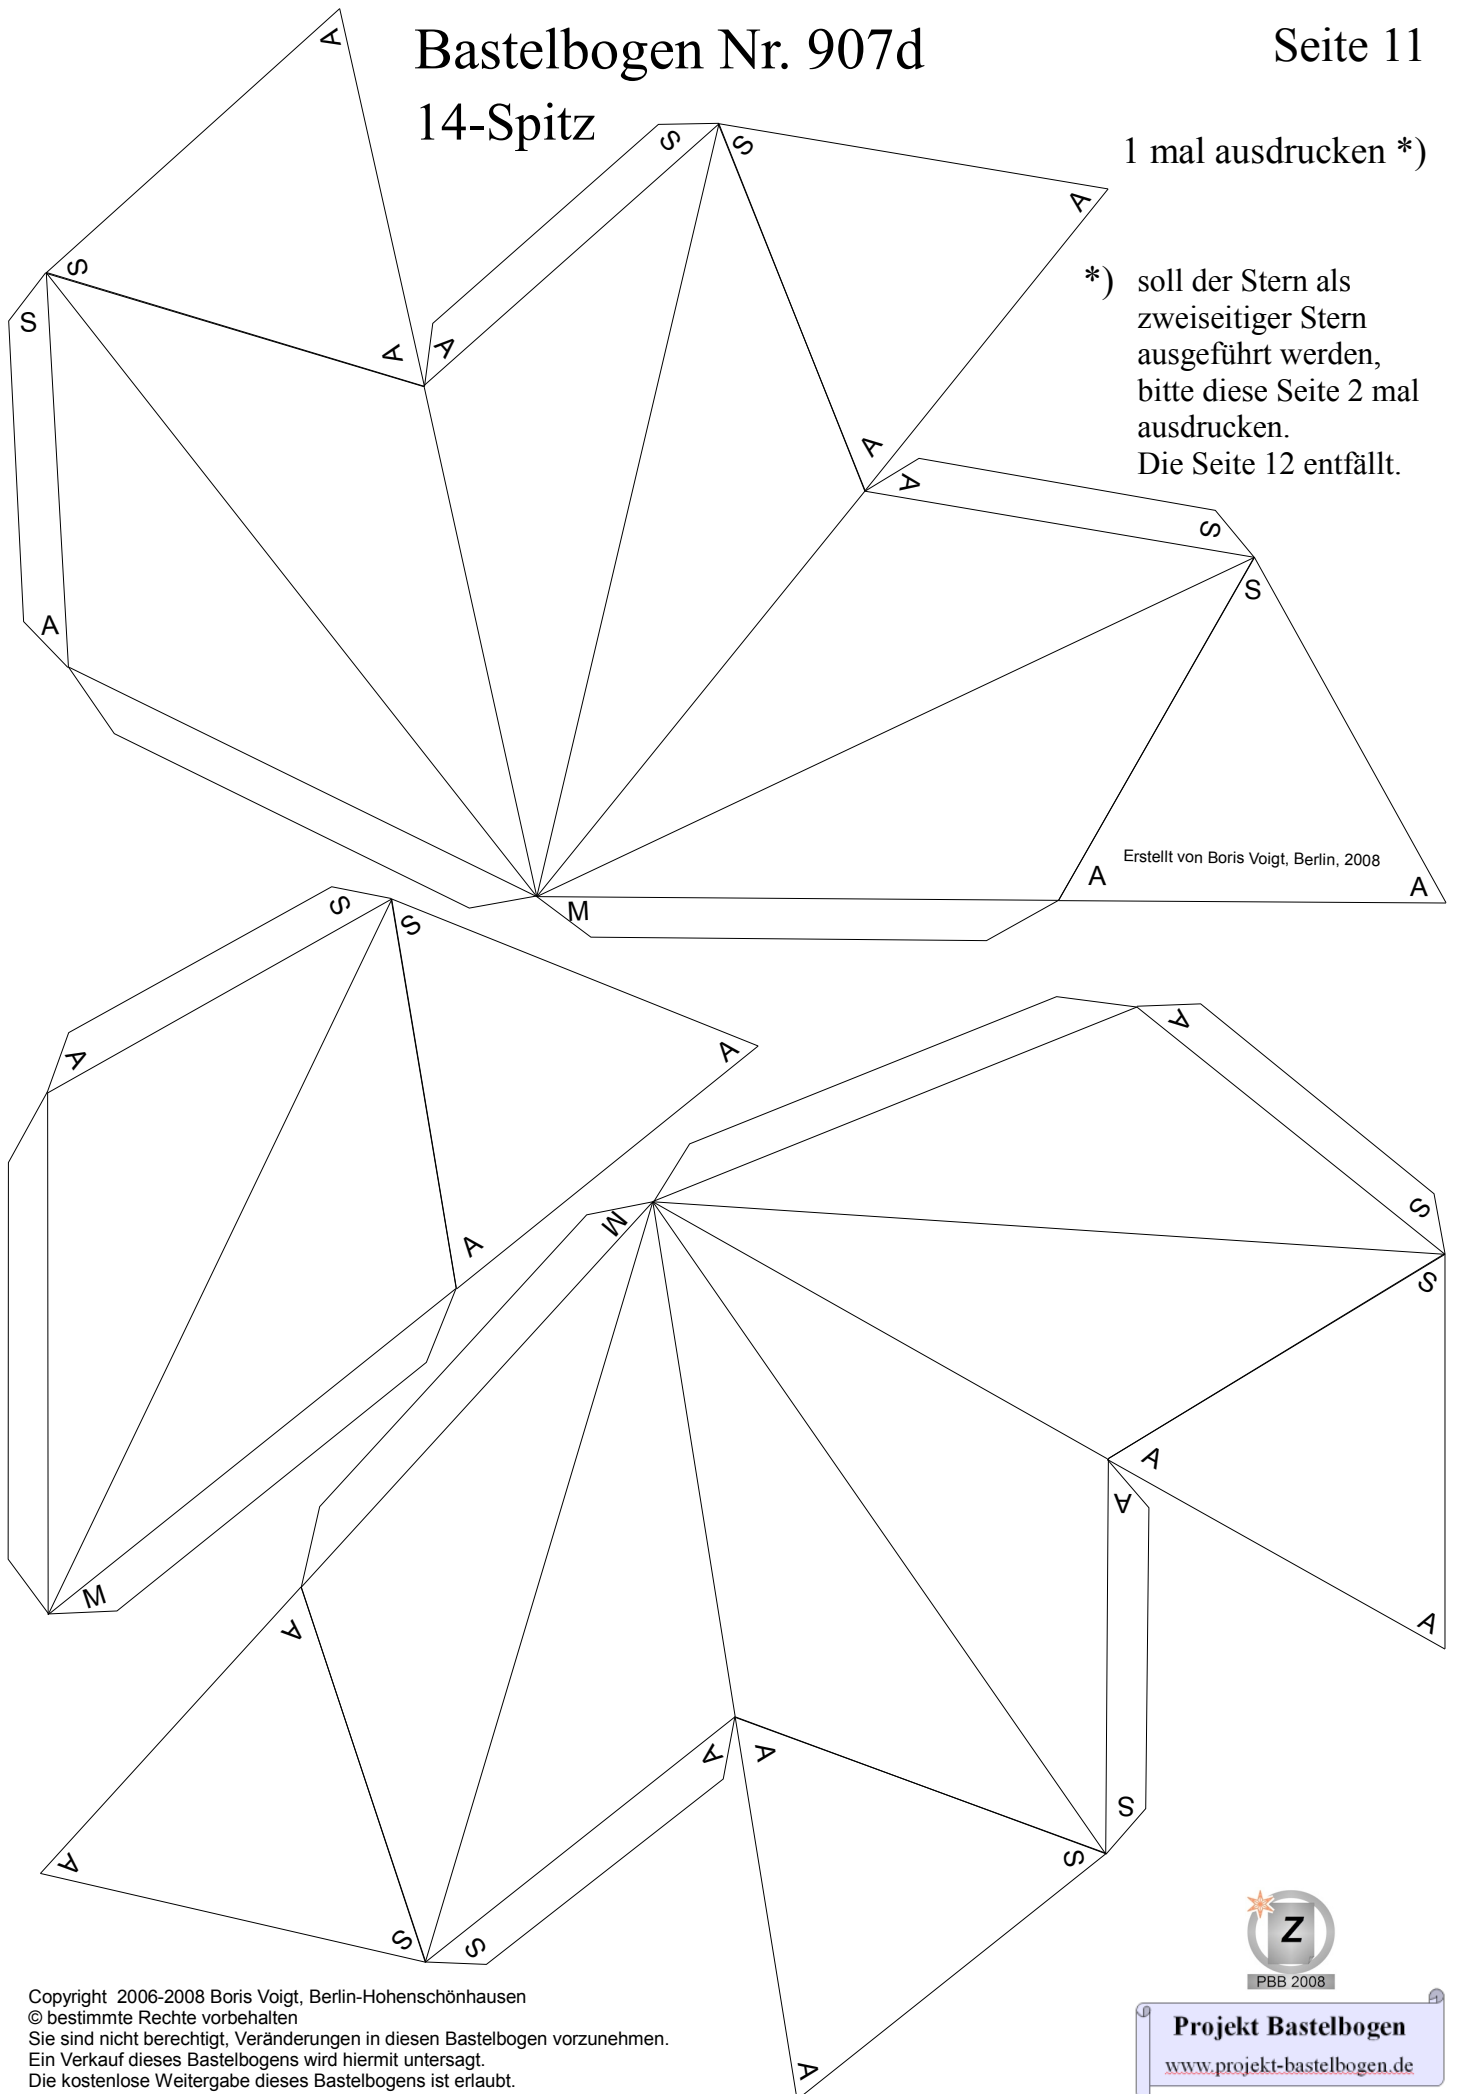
Bastelbogen Nr. 907d

14-Spitz

Seite 11

1 mal ausdrucken *)

*) soll der Stern als zweiseitiger Stern ausgeführt werden, bitte diese Seite 2 mal ausdrucken.
Die Seite 12 entfällt.

A S S A A S A A S A A S A A S S A M

Erstellt von Boris Voigt, Berlin, 2008

S S A A A M

A S S A A A M A A A A S S A S S A

Z
PBB 2008

Projekt Bastelbogen
www.projekt-bastelbogen.de

Copyright 2006-2008 Boris Voigt, Berlin-Hohenschönhausen
© bestimmte Rechte vorbehalten
Sie sind nicht berechtigt, Veränderungen in diesen Bastelbogen vorzunehmen.
Ein Verkauf dieses Bastelbogens wird hiermit untersagt.
Die kostenlose Weitergabe dieses Bastelbogens ist erlaubt.